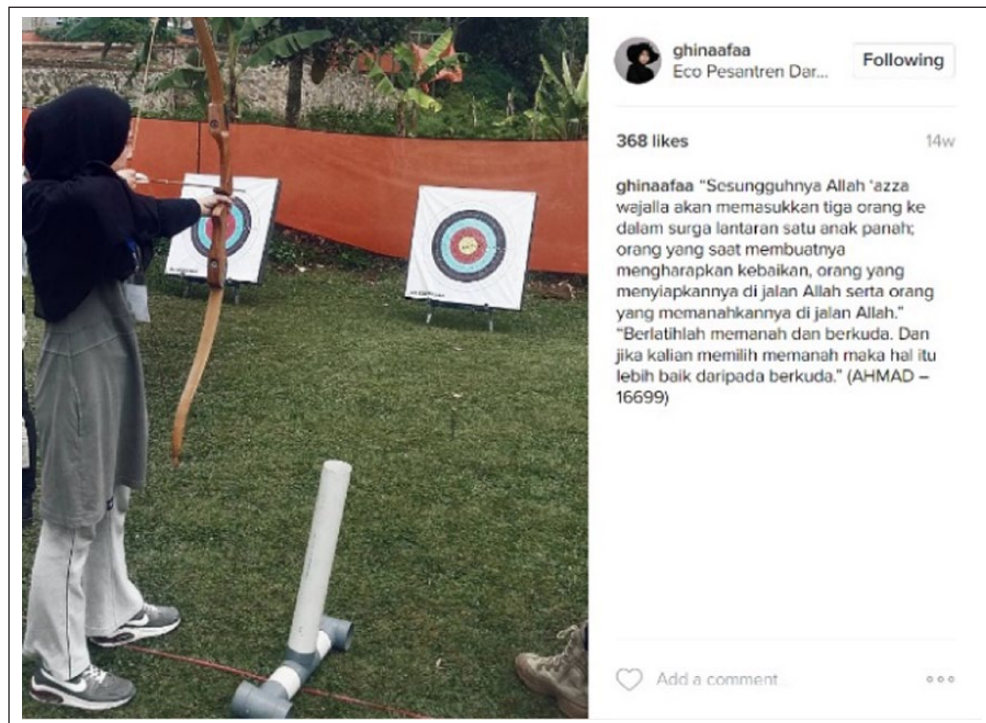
ghinaafaa
Eco Pesantren Dar...
Following

368 likes
14w

ghinaafaa "Sesungguhnya Allah 'azza wajalla akan memasukkan tiga orang ke dalam surga lantaran satu anak panah; orang yang saat membuatnya mengharapkan kebaikan, orang yang menyiapkannya di jalan Allah serta orang yang memanahkannya di jalan Allah." "Berlatihlah memanah dan berkuda. Dan jika kalian memilih memanah maka hal itu lebih baik daripada berkuda." (AHMAD – 16699)

Add a comment...